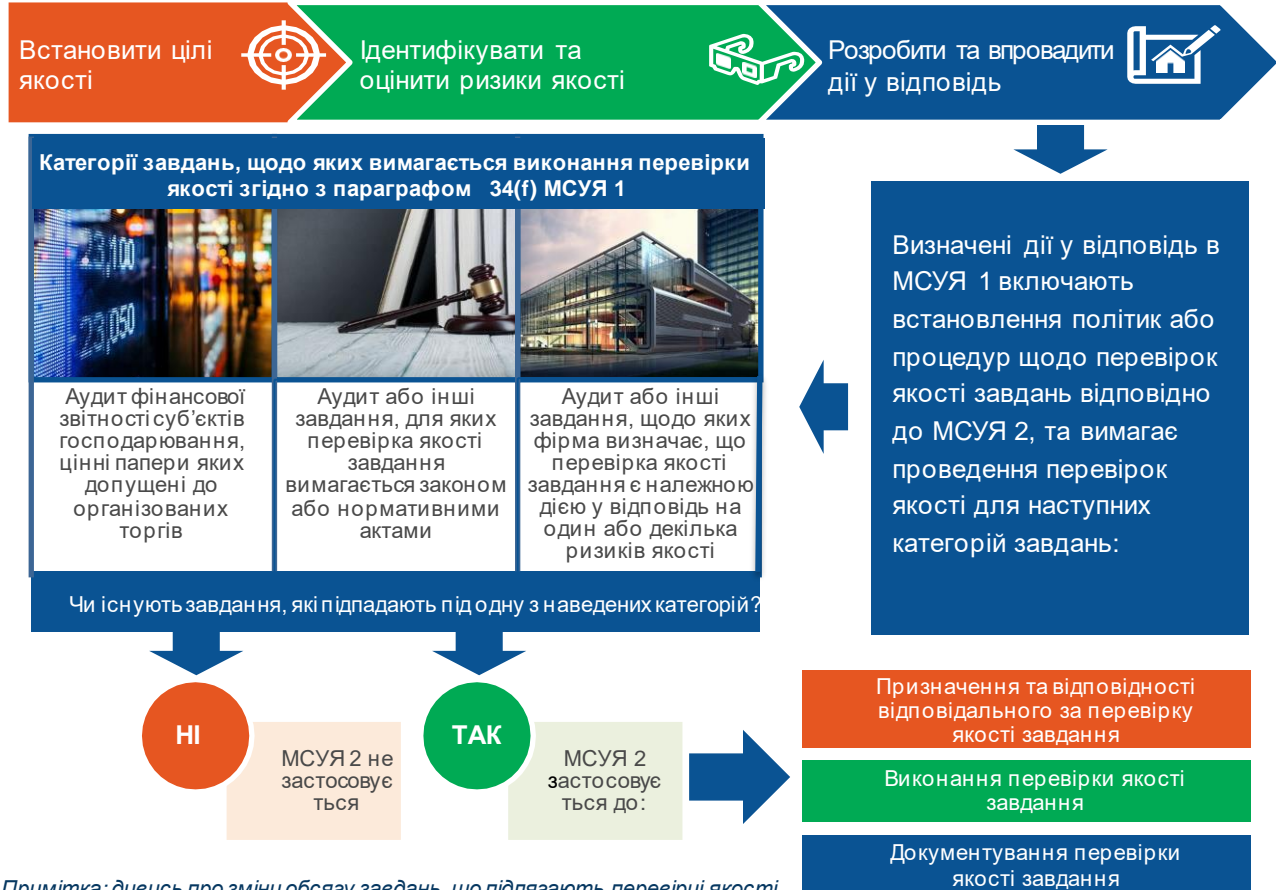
Встановити цілі якості

Ідентифікувати та оцінити ризики якості

Розробити та впровадити дії у відповідь

Категорії завдань, щодо яких вимагається виконання перевірки якості згідно з параграфом 34(f) МСУЯ 1

Аудит фінансової звітності суб'єктів господарювання, цінні папери яких допущені до організованих торгів

Аудит або інші завдання, для яких перевірка якості завдання вимагається законом або нормативними актами

Аудит або інші завдання, щодо яких фірма визначає, що перевірка якості завдання є належною дією у відповідь на один або декілька ризиків якості

Визначені дії у відповідь в МСУЯ 1 включають встановлення політик або процедур щодо перевірок якості завдань відповідно до МСУЯ 2, та вимагає проведення перевірок якості для наступних категорій завдань:

Чи існують завдання, які підпадають під одну з наведених категорій?

НІ

МСУЯ 2 не застосовується

ТАК

МСУЯ 2 застосовується до:

Призначення та відповідності відповідального за перевірку якості завдання

Виконання перевірки якості завдання

Документування перевірки якості завдання

Примітка: дивись про зміни обсягу завдань, що підлягають перевірці якості